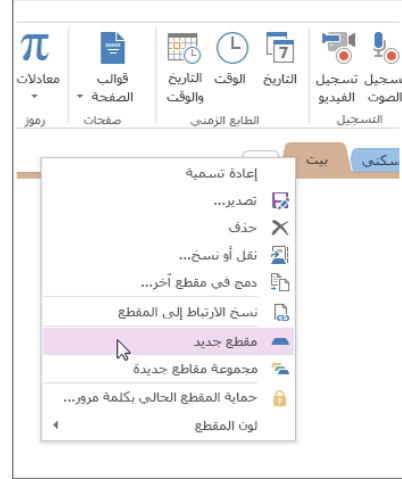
تسجيل الصوت
تسجيل الفيديو
التسجيل
التاريخ
الوقت
التاريخ والوقت
الطابع الزمني
قوالب الصفحة
صفحات
معادلات
رموز

بيت
سكني

إعادة تسمية
تصدير...
حذف
نقل أو نسخ...
دمج في مقطع آخر...
نسخ الارتباط إلى المقطع
مقطع جديد
مجموعة مقاطع جديدة
حماية المقطع الحالي بكلمة مرور...
لون المقطع